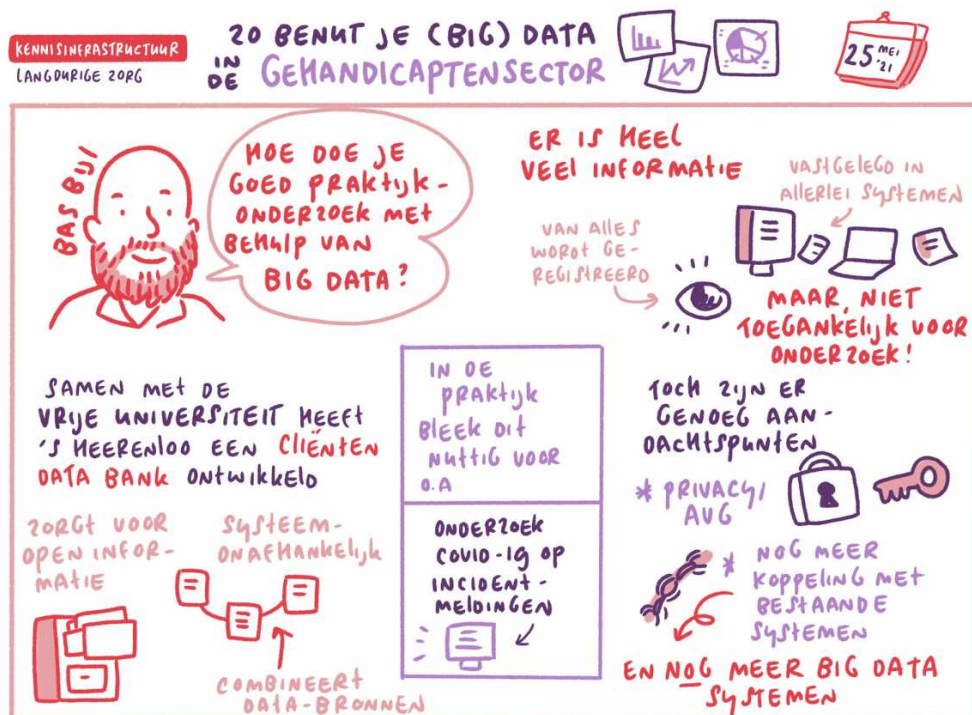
KENNISINFRASTRUCTUUR
LANGDURIGE ZORG

ZO BENUT JE (BIG) DATA IN DE GEHANDICAPTENSECTOR

25 MEI '21

BAS BUIJ

HOE DOE JE GOED PRAKTIJK-ONDERZOEK MET BEHULP VAN BIG DATA?

ER IS HEEL VEEL INFORMATIE

VASTGELEGD IN ALLERLEI SYSTEMEN

VAN ALLES WORDT GE-REGISTREERD

MAAR, NIET TOEGANKELIJK VOOR ONDERZOEK!

SAMEN MET DE VRIJE UNIVERSITEIT HEEFT 'S HEERENLOO EEN CLIËNTEN DATA BANK ONTWIKKELD

IN DE PRAKTIJK BLEEK DIT NUTTIG VOOR O.A

ONDERZOEK COVID-19 OP INCIDENT-MELDINGEN

TOCH ZIJN ER GENOEG AAN-DACHTSPUNTEN

* PRIVACY/ AVG

ZORGT VOOR OPEN INFOR-MATIE

SYSTEEM-ONAFHANKELIJK

COMBINEERT DATA-BRONNEN

* NOG MEER KOPPELING MET BESTAANDE SYSTEMEN

EN NOG MEER BIG DATA SYSTEMEN